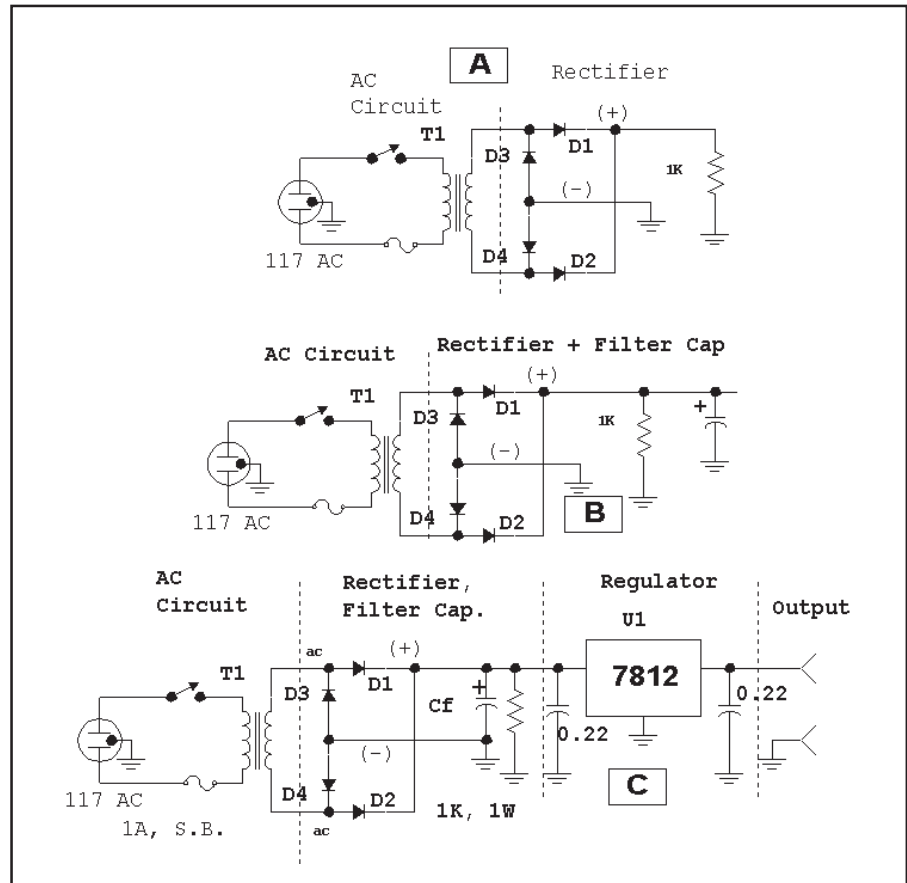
A

AC Circuit

Rectifier

T1

D3

D1

(+)

1K

(-)

117 AC

D4

D2

AC Circuit

Rectifier + Filter Cap

T1

D3

D1

(+)

1K

+

(-)

117 AC

D4

D2

B

AC Circuit

Rectifier, Filter Cap.

Regulator

Output

U1

T1

ac

D1

(+)

7812

D3

Cf

+

0.22

0.22

(-)

C

117 AC

1A, S.B.

D4

ac

D2

1K, 1W